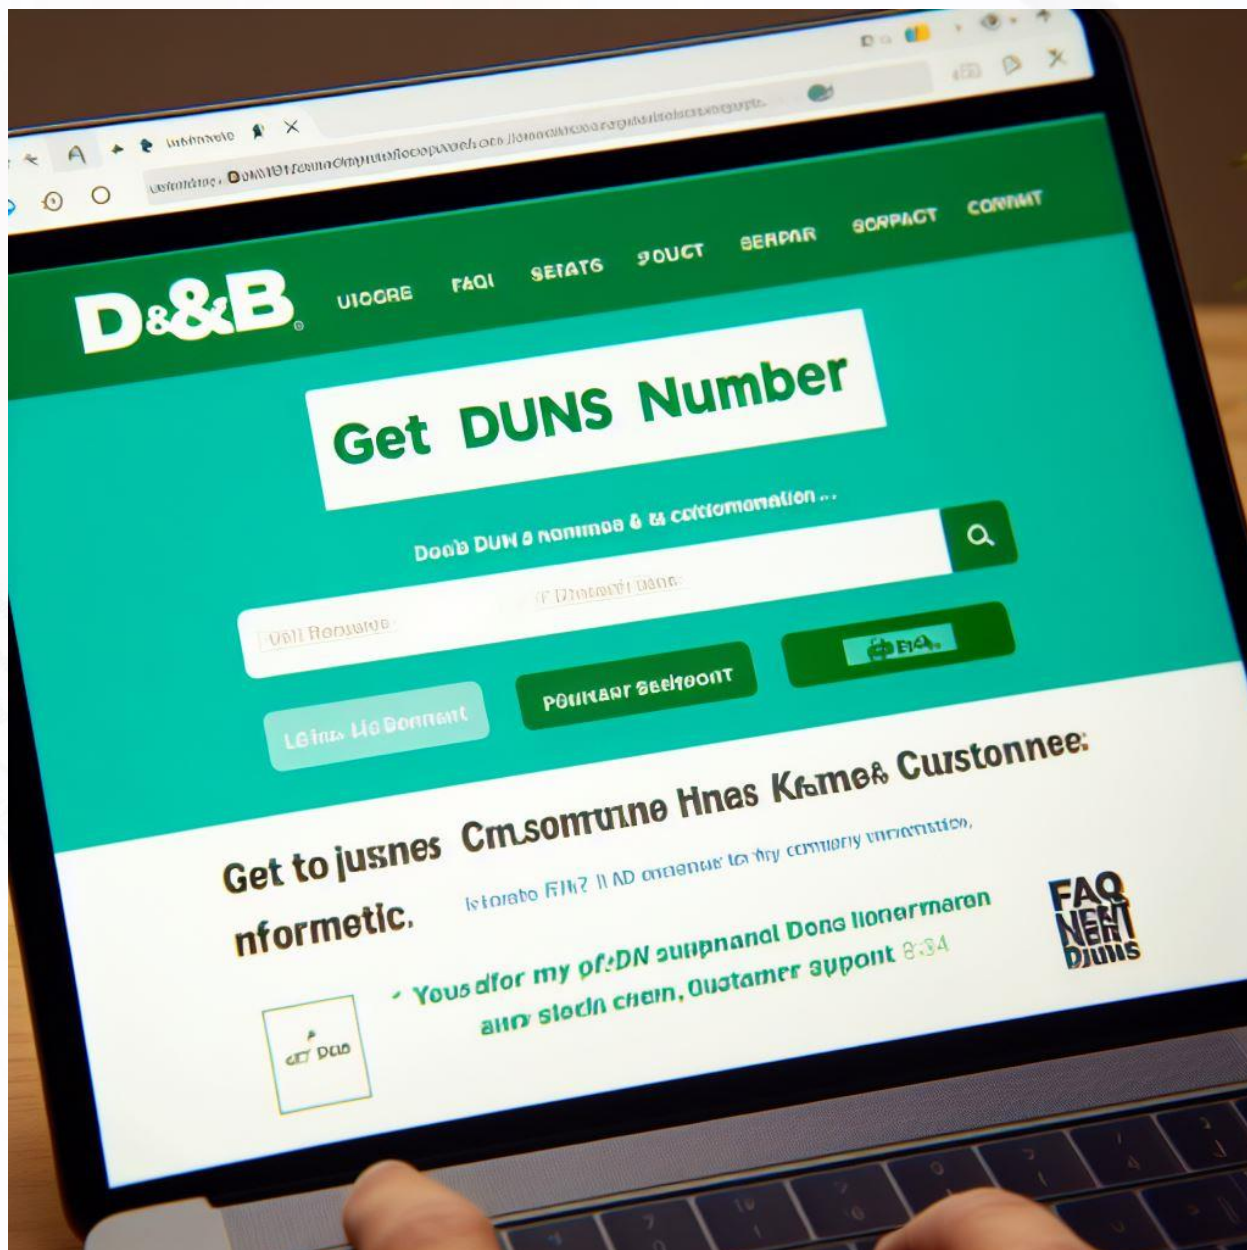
D&B

UIOCRE FAQI SETATS ƆOUCT SERPAR SORPACT CONMIT

Get DUNS Number

Doob DUN a nomnoe & & cofiomeration ...

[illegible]

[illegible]

Pouinar Seefoont

LGins HoBonnent

Get to jusnes Cmsomruine Hnes Kames Custonnee:

nformetic.

FAQ NEHT DUNS

• Yous dfor my of:DN suipnanal Dong lionermaren ainy slodn chein, Oustamer supont 8:34

DUN